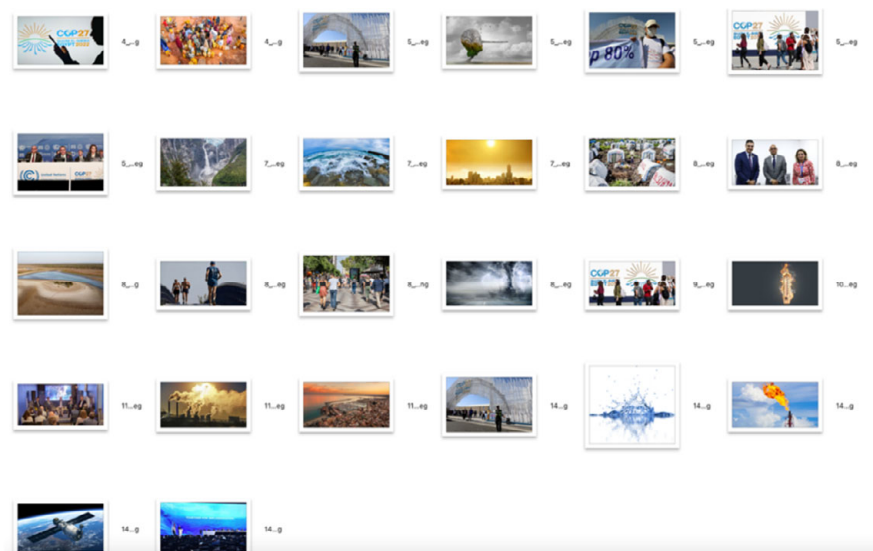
COP27

4_...g

4_...g

5_...eg

5_...eg

P 80%

5_...eg

COP27

5_...eg

United Nations

5_...eg

7_...eg

7_...eg

7_...eg

8_...eg

8_...eg

8_...g

8_...eg

8_...ng

8_...eg

COP27

9_...eg

10...eg

11...eg

11...eg

11...eg

14...g

14...g

14...g

14...g

14...g